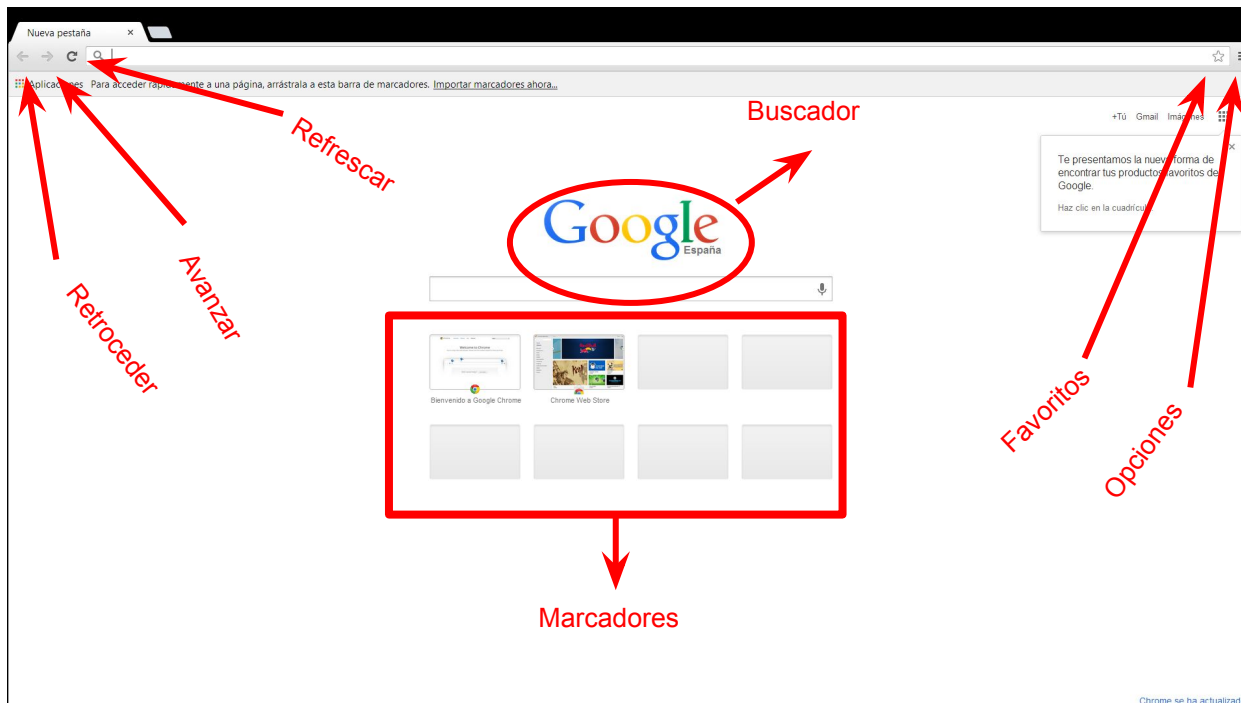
Nueva pestaña ×

Aplicaciones Para acceder rap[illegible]mente a una página, arrástrala a esta barra de marcadores. Importar marcadores ahora...

+Tú Gmail Imágenes

Te presentamos la nueva forma de encontrar tus productos favoritos de Google.

Haz clic en la cuadrícula

Refrescar

Buscador

Google
España

Avanzar

Retroceder

Bienvenido a Google Chrome

Chrome Web Store

Favoritos

Opciones

Marcadores

Chrome se ha actualizad